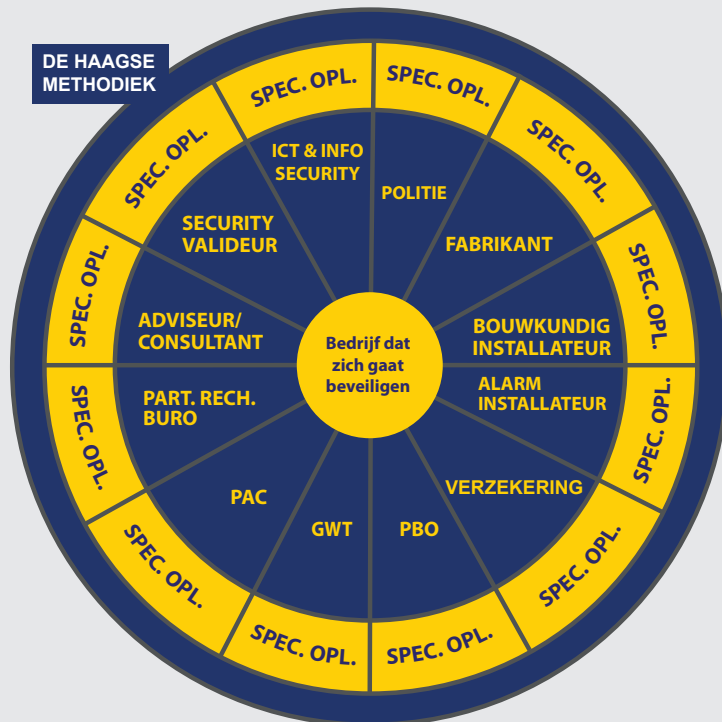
DE HAAGSE METHODIEK

SPEC. OPL.
SPEC. OPL.
SPEC. OPL.
SPEC. OPL.
SPEC. OPL.
SPEC. OPL.
SPEC. OPL.
SPEC. OPL.
SPEC. OPL.
SPEC. OPL.
SPEC. OPL.
SPEC. OPL.

ICT & INFO SECURITY
POLITIE
FABRIKANT
BOUWKUNDIG INSTALLATEUR
ALARM INSTALLATEUR
VERZEKERING
PBO
GWT
PAC
PART. RECH. BURO
ADVISEUR/ CONSULTANT
SECURITY VALIDEUR

Bedrijf dat zich gaat beveiligen